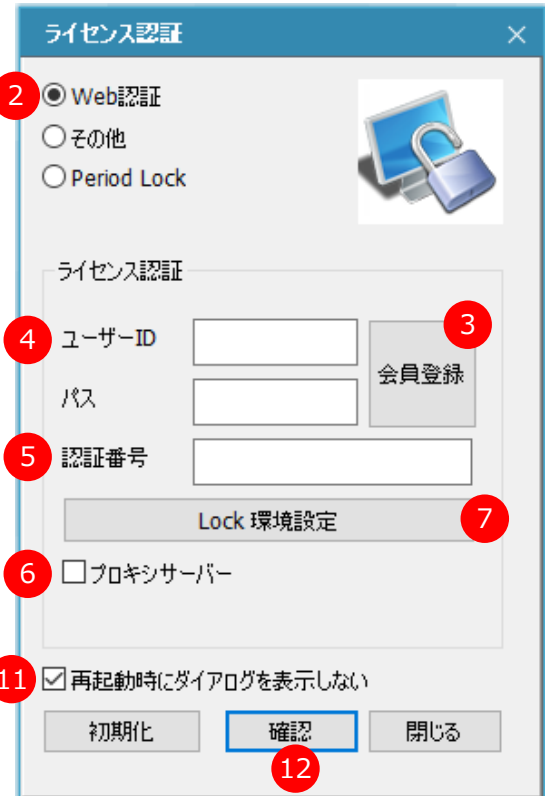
ライセンス認証 ✕

2 ◉ Web認証
○ その他
○ Period Lock

ライセンス認証

4 ユーザーID

パス

3 会員登録

5 認証番号

Lock 環境設定 7

6 ☐ プロキシサーバー

11 ☑ 再起動時にダイアログを表示しない

初期化 確認 閉じる

12